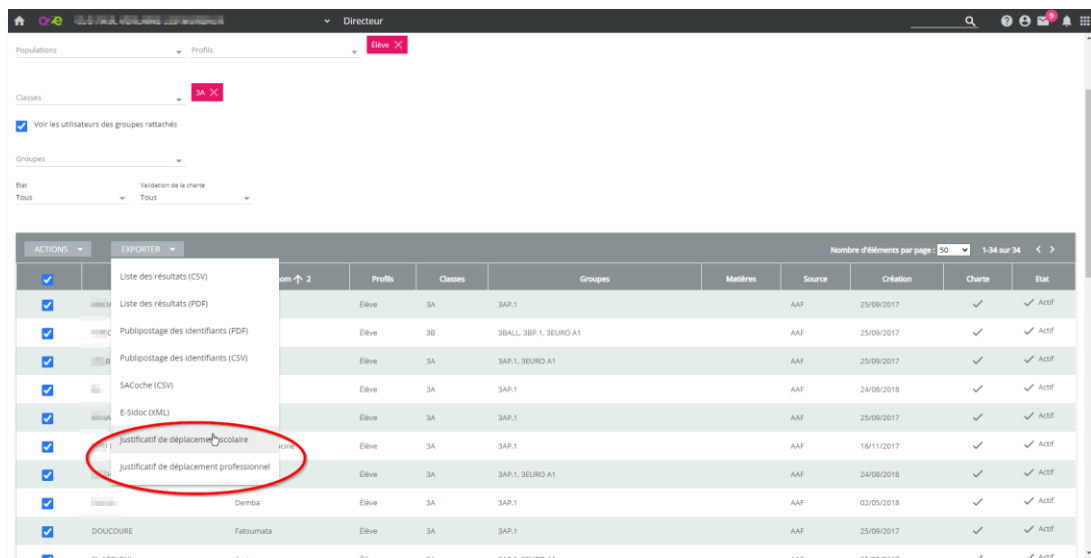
Directeur

Populations
Profils
Élève

Classes
3A

Voir les utilisateurs des groupes rattachés

Groupes

Etat
Tous
Validation de la charte
Tous

ACTIONS
EXPORTER
Nombre d'éléments par page : 50
1-34 sur 34

Liste des résultats (CSV)
Liste des résultats (PDF)
Publipostage des identifiants (PDF)
Publipostage des identifiants (CSV)
SACoche (CSV)
E-Sidoc (XML)
Justificatif de déplacement scolaire
Justificatif de déplacement professionnel

| | | om 2 | Profils | Classes | Groupes | Matières | Source | Création | Charte | Etat |
|---|---|---|---|---|---|---|---|---|---|---|
| | | | Élève | 3A | 3AP.1 | | AAF | 25/09/2017 | ✓ | ✓ Actif |
| | | | Élève | 3B | 3BALL, 3BP.1, 3EURO A1 | | AAF | 25/09/2017 | ✓ | ✓ Actif |
| | | | Élève | 3A | 3AP.1, 3EURO A1 | | AAF | 25/09/2017 | ✓ | ✓ Actif |
| | | | Élève | 3A | 3AP.1 | | AAF | 24/08/2018 | ✓ | ✓ Actif |
| | | | Élève | 3A | 3AP.1 | | AAF | 25/09/2017 | ✓ | ✓ Actif |
| | | | Élève | 3A | 3AP.1 | | AAF | 16/11/2017 | ✓ | ✓ Actif |
| | | | Élève | 3A | 3AP.1, 3EURO A1 | | AAF | 24/08/2018 | ✓ | ✓ Actif |
| | | Demba | Élève | 3A | 3AP.1 | | AAF | 02/05/2018 | ✓ | ✓ Actif |
| | DOUCOURE | Fatoumata | Élève | 3A | 3AP.1 | | AAF | 25/09/2017 | ✓ | ✓ Actif |